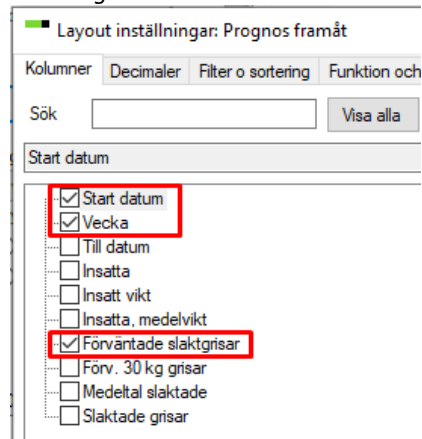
Layout inställningar: Prognos framåt

Kolumner | Decimaler | Filter o sortering | Funktion och

Sök

Visa alla

Start datum

Start datum
Vecka
Till datum
Insatta
Insatt vikt
Insatta, medelvikt
Förväntade slaktgrisar
Förv. 30 kg grisar
Medeltal slaktade
Slaktade grisar